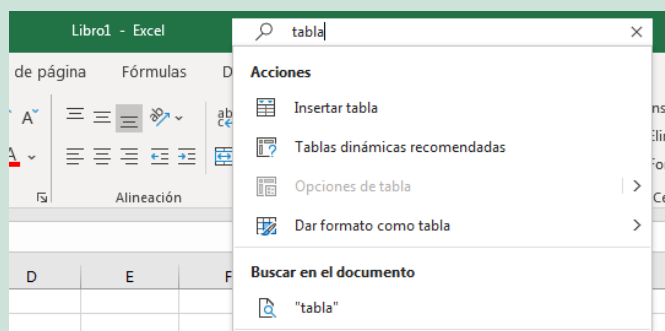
Libro1 - Excel

tabla

×

de página

Fórmulas

D

A

A

Alineación

D

E

F

Acciones

Insertar tabla

Tablas dinámicas recomendadas

Opciones de tabla

Dar formato como tabla

Buscar en el documento

"tabla"